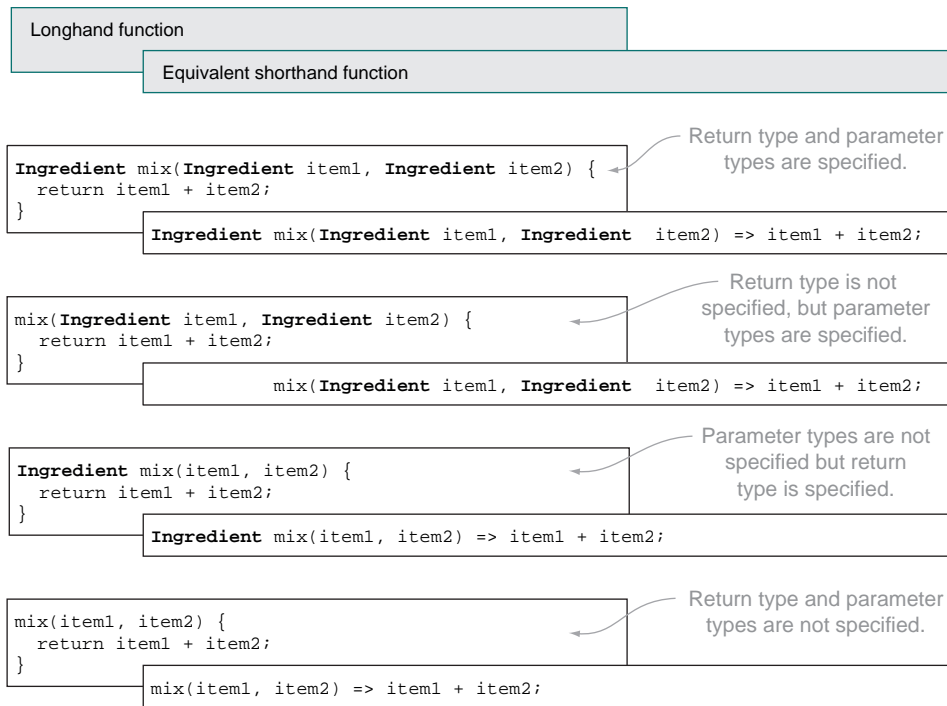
Longhand function

Equivalent shorthand function

Ingredient mix(Ingredient item1, Ingredient item2) {
  return item1 + item2;
}

Return type and parameter types are specified.

Ingredient mix(Ingredient item1, Ingredient item2) => item1 + item2;

mix(Ingredient item1, Ingredient item2) {
  return item1 + item2;
}

Return type is not specified, but parameter types are specified.

mix(Ingredient item1, Ingredient item2) => item1 + item2;

Ingredient mix(item1, item2) {
  return item1 + item2;
}

Parameter types are not specified but return type is specified.

Ingredient mix(item1, item2) => item1 + item2;

mix(item1, item2) {
  return item1 + item2;
}

Return type and parameter types are not specified.

mix(item1, item2) => item1 + item2;